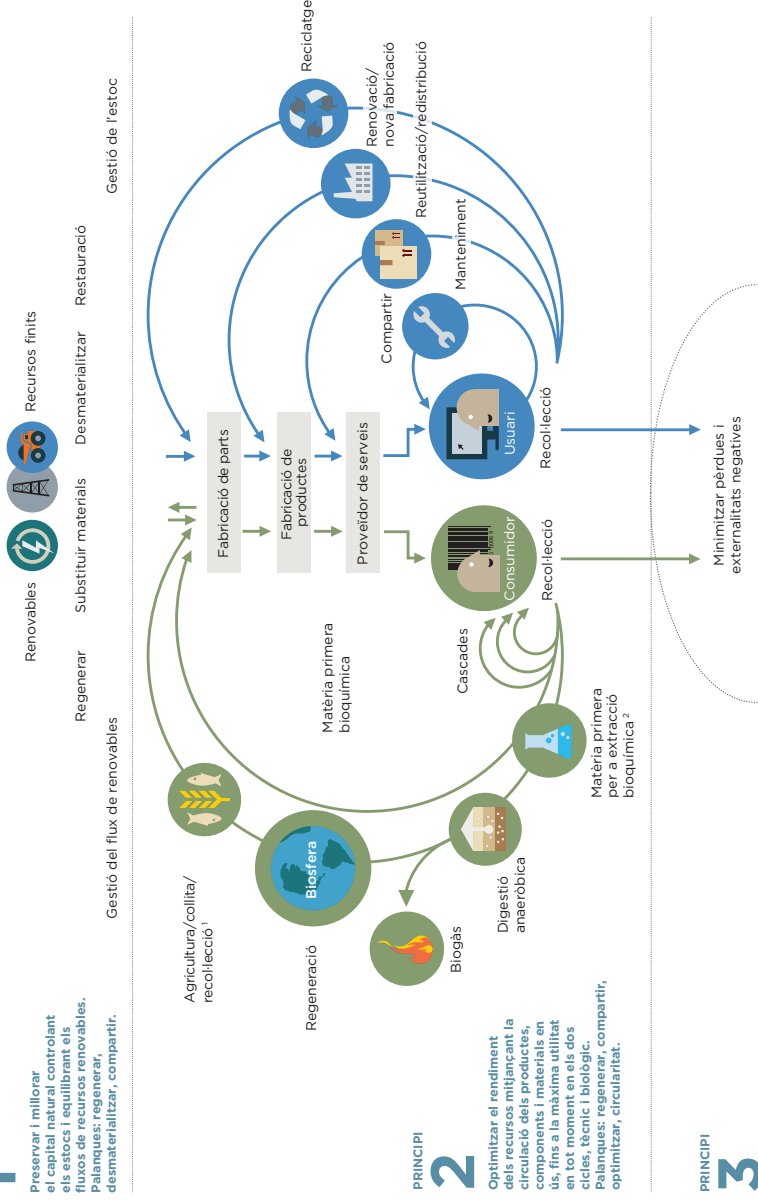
1

Preservar i millorar el capital natural controlant els estocs i equilibrant els fluxos de recursos renovables. Palanques: regenerar, desmaterialitzar, compartir.

Renovables

Recursos finits

Regenerar

Substituir materials

Desmaterialitzar

Restauració

Gestió del flux de renovables

Gestió de l'estoc

PRINCIPI

2

Optimitzar el rendiment dels recursos mitjançant la circulació dels productes, components i materials en ús, fins a la màxima utilitat en tot moment en els dos cicles, tècnic i biològic. Palanques: regenerar, compartir, optimitzar, circularitat.

Agricultura/collita/recol·lecció ¹

Regeneració

Biosfera

Biogàs

Digestió anaeròbica

Matèria primera per a extracció bioquímica ²

Matèria primera bioquímica

Cascades

Fabricació de parts

Fabricació de productes

Proveïdor de serveis

Consumidor

Usuari

Recol·lecció

Recol·lecció

Compartir

Manteniment

Reutilització/redistribució

Renovació/nova fabricació

Reciclatge

PRINCIPI

3

Minimitzar pèrdues i externalitats negatives